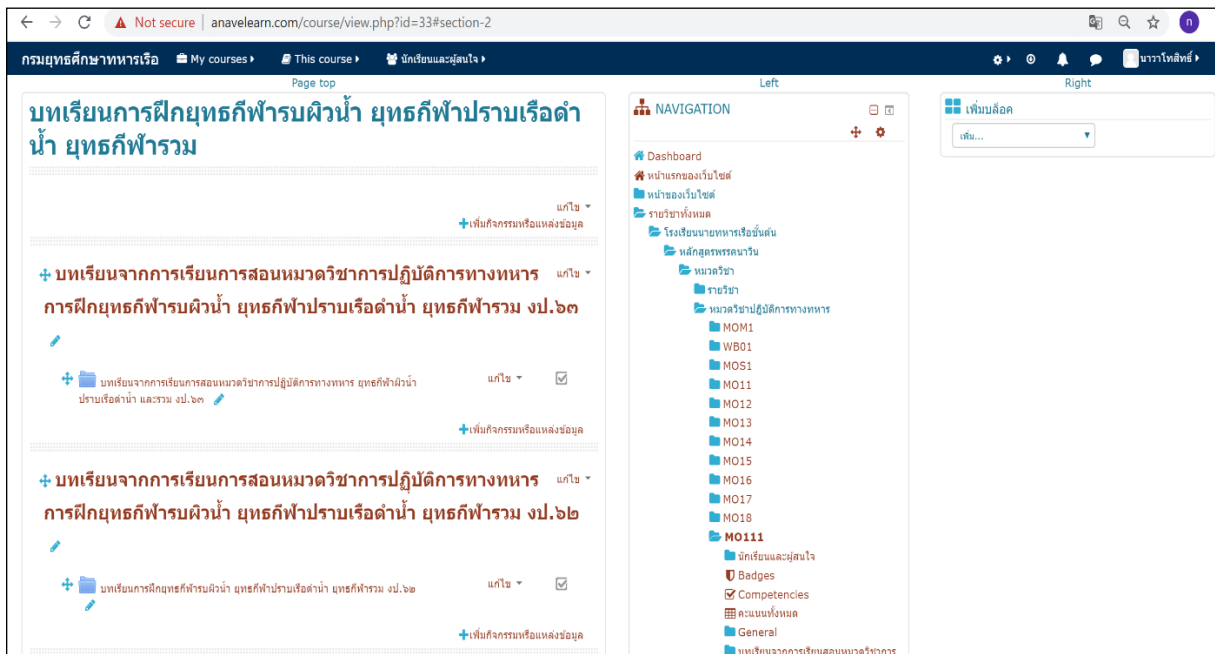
Not secure | anavelearn.com/course/view.php?id=33#section-2

กรมยุทธศึกษาทหารเรือ My courses This course นักเรียนและผู้สนใจ นาวาโทสิทธิ์

Page top

Left

Right

บทเรียนการฝึกยุทธกีฬารบผิวน้ำ ยุทธกีฬาปราบเรือดำน้ำ ยุทธกีฬารวม

แก้ไข

เพิ่มกิจกรรมหรือแหล่งข้อมูล

บทเรียนจากการเรียนการสอนหมวดวิชาการปฏิบัติการทางทหาร การฝึกยุทธกีฬารบผิวน้ำ ยุทธกีฬาปราบเรือดำน้ำ ยุทธกีฬารวม งป.๖๓ แก้ไข

บทเรียนจากการเรียนการสอนหมวดวิชาการปฏิบัติการทางทหาร ยุทธกีฬาผิวน้ำ ปราบเรือดำน้ำ และรวม งป.๖๓ แก้ไข

เพิ่มกิจกรรมหรือแหล่งข้อมูล

บทเรียนจากการเรียนการสอนหมวดวิชาการปฏิบัติการทางทหาร การฝึกยุทธกีฬารบผิวน้ำ ยุทธกีฬาปราบเรือดำน้ำ ยุทธกีฬารวม งป.๖๒ แก้ไข

บทเรียนการฝึกยุทธกีฬารบผิวน้ำ ยุทธกีฬาปราบเรือดำน้ำ ยุทธกีฬารวม งป.๖๒ แก้ไข

เพิ่มกิจกรรมหรือแหล่งข้อมูล

NAVIGATION

Dashboard
หน้าแรกของเว็บไซต์
หน้าของเว็บไซต์
รายวิชาทั้งหมด
โรงเรียนนายทหารเรือชั้นต้น
หลักสูตรพรรคนาวิน
หมวดวิชา
รายวิชา
หมวดวิชาปฏิบัติการทางทหาร
MOM1
WB01
MOS1
MO11
MO12
MO13
MO14
MO15
MO16
MO17
MO18
MO111
นักเรียนและผู้สนใจ
Badges
Competencies
คะแนนทั้งหมด
General
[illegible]

เพิ่มบล็อค
เพิ่ม...